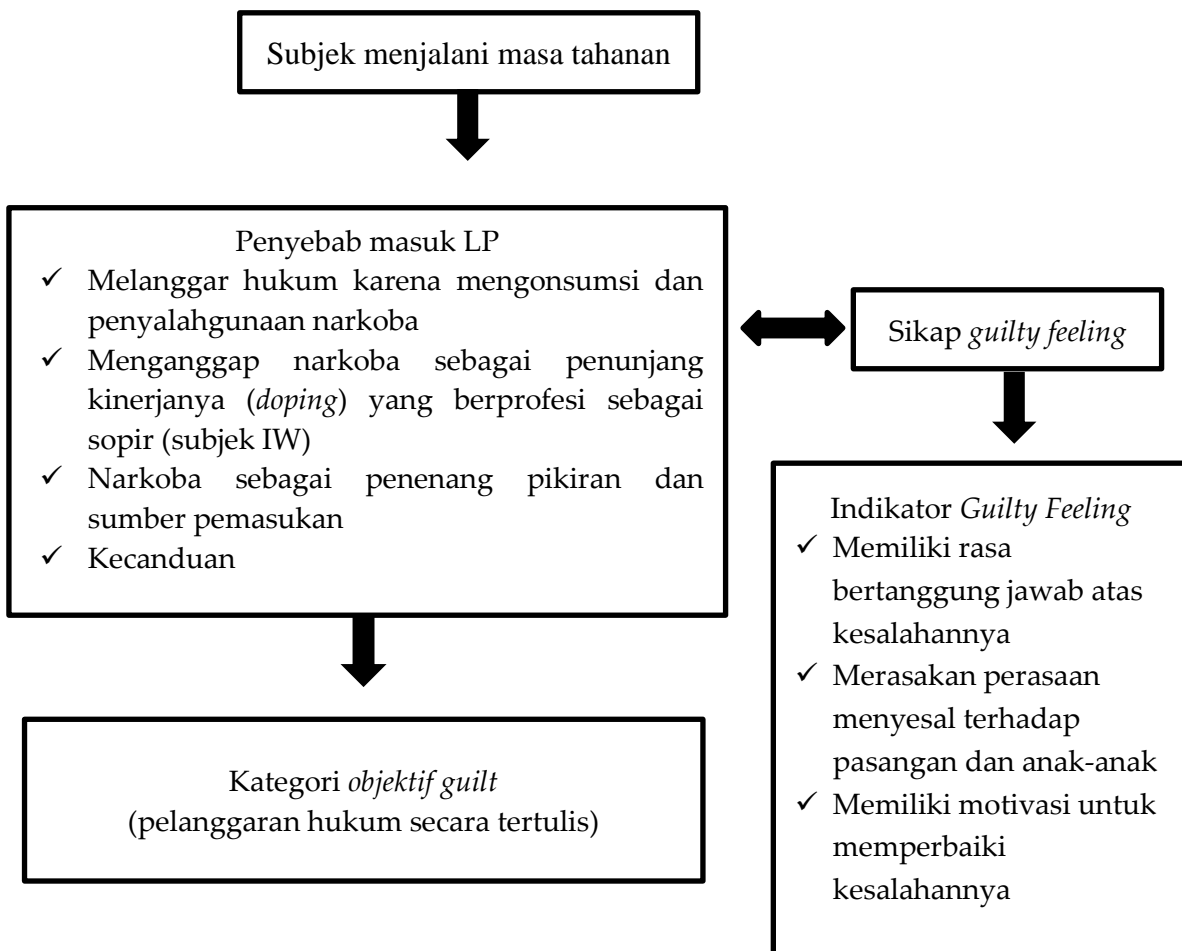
Subjek menjalani masa tahanan

Penyebab masuk LP
✓ Melanggar hukum karena mengonsumsi dan penyalahgunaan narkoba
✓ Menganggap narkoba sebagai penunjang kinerjanya (*doping*) yang berprofesi sebagai sopir (subjek IW)
✓ Narkoba sebagai penenang pikiran dan sumber pemasukan
✓ Kecanduan

Sikap *guilty feeling*

Indikator *Guilty Feeling*
✓ Memiliki rasa bertanggung jawab atas kesalahannya
✓ Merasakan perasaan menyesal terhadap pasangan dan anak-anak
✓ Memiliki motivasi untuk memperbaiki kesalahannya

Kategori *objektif guilt*
(pelanggaran hukum secara tertulis)